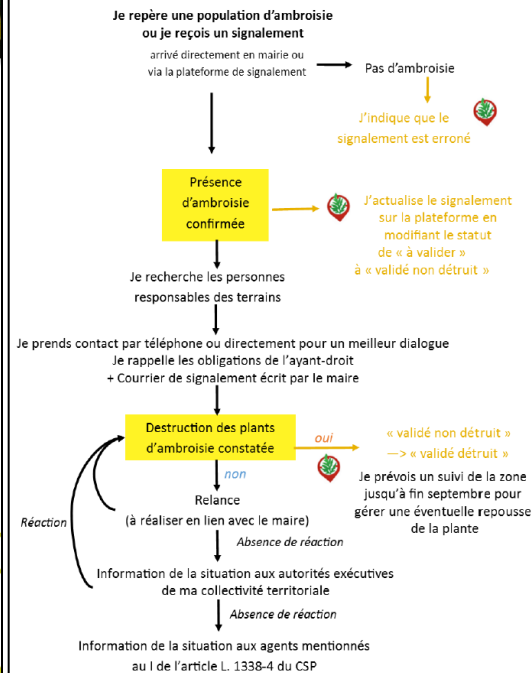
Je repère une population d'ambroisie ou je reçois un signalement

arrivé directement en mairie ou via la plateforme de signalement

Pas d'ambroisie

J'indique que le signalement est erroné

Présence d'ambroisie confirmée

J'actualise le signalement sur la plateforme en modifiant le statut de « à valider » à « validé non détruit »

Je recherche les personnes responsables des terrains

Je prends contact par téléphone ou directement pour un meilleur dialogue
Je rappelle les obligations de l'ayant-droit
+ Courrier de signalement écrit par le maire

Destruction des plants d'ambroisie constatée

oui

« validé non détruit »
—> « validé détruit »

Je prévois un suivi de la zone jusqu'à fin septembre pour gérer une éventuelle repousse de la plante

non

Réaction

Relance
(à réaliser en lien avec le maire)

Absence de réaction

Information de la situation aux autorités exécutives de ma collectivité territoriale

Absence de réaction

Information de la situation aux agents mentionnés au I de l'article L. 1338-4 du CSP